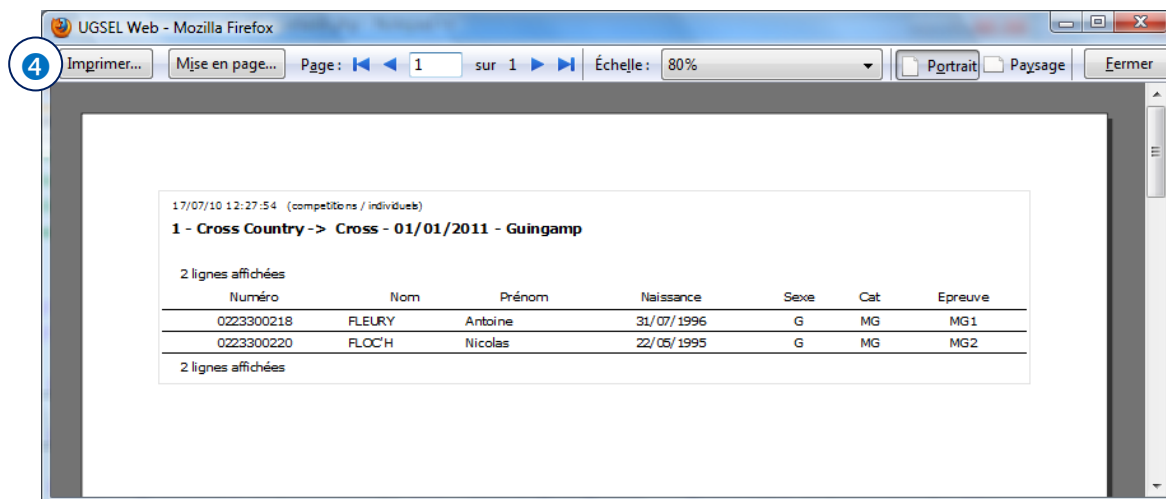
UGSEL Web - Mozilla Firefox

4 Imprimer... Mise en page... Page : 1 sur 1 Échelle : 80% Portrait Paysage Fermer

17/07/10 12:27:54 (competitions / individuels)

1 - Cross Country -> Cross - 01/01/2011 - Guingamp

2 lignes affichées

| Numéro | Nom | Prénom | Naissance | Sexe | Cat | Epreuve |
|---|---|---|---|---|---|---|
| 0223300218 | FLEURY | Antoine | 31/07/1996 | G | MG | MG1 |
| 0223300220 | FLOC'H | Nicolas | 22/05/1995 | G | MG | MG2 |

2 lignes affichées